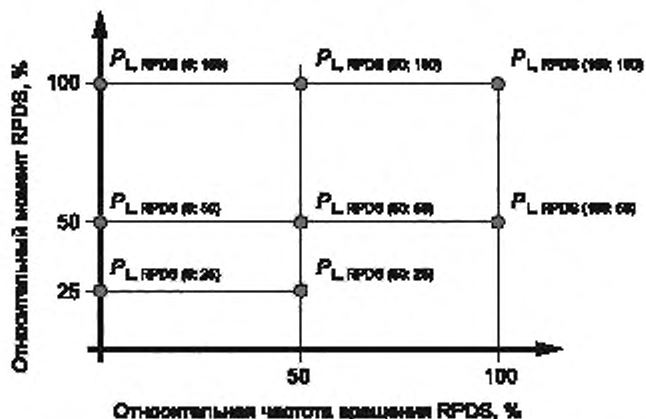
Относительный момент RPDS, %

100

50

25

$P_{L, RPDS (0; 100)}$

$P_{L, RPDS (50; 100)}$

$P_{L, RPDS (100; 100)}$

$P_{L, RPDS (0; 50)}$

$P_{L, RPDS (50; 50)}$

$P_{L, RPDS (100; 50)}$

$P_{L, RPDS (0; 25)}$

$P_{L, RPDS (50; 25)}$

50

100

Относительная частота вращения RPDS, %